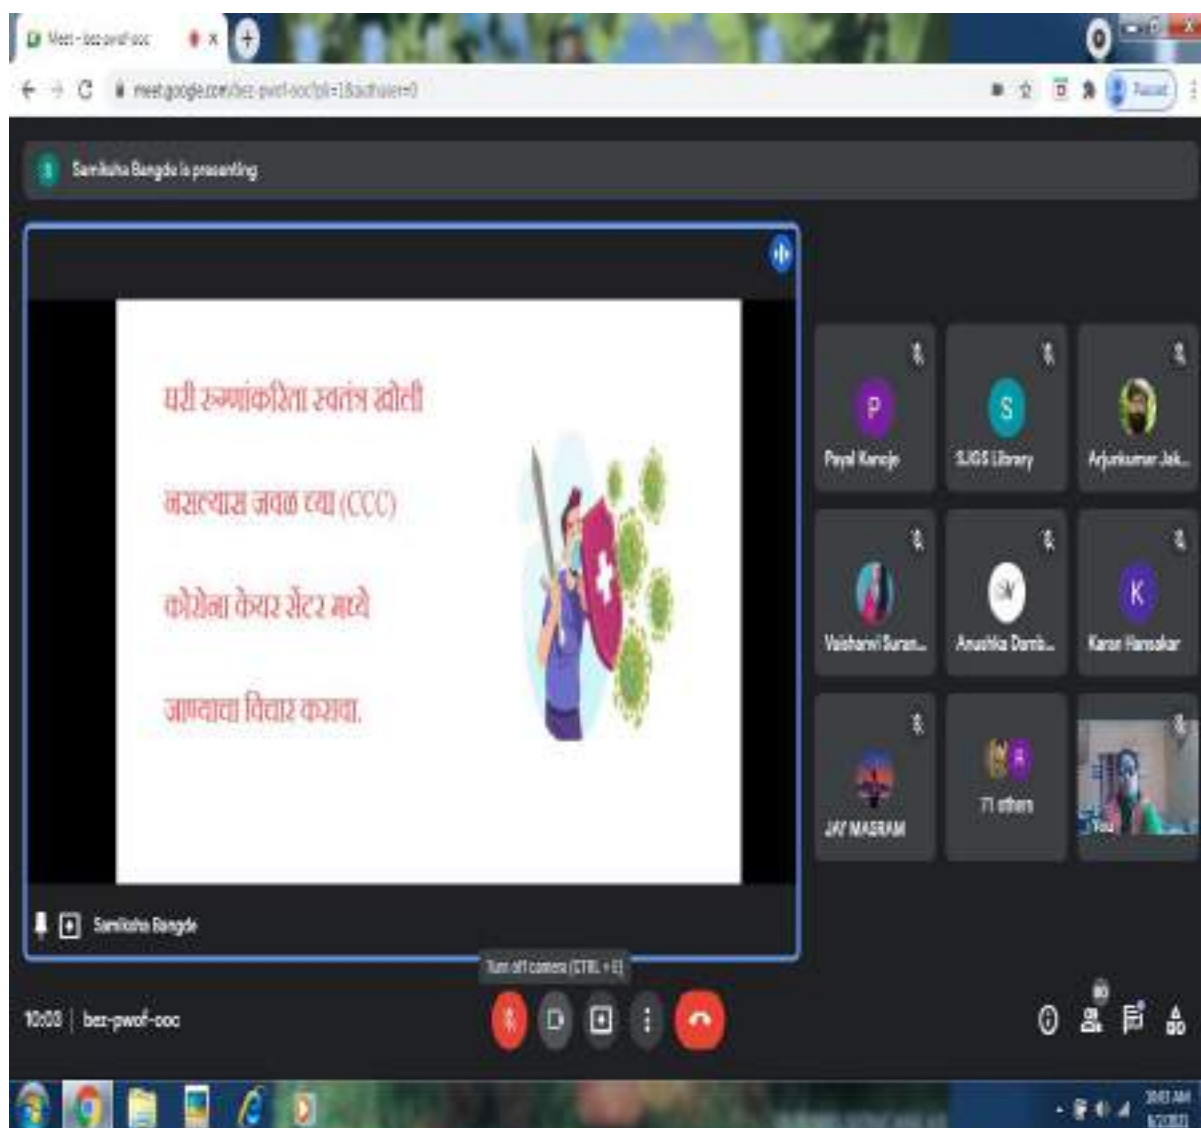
Meet - bez-pwof-ooc

meet.google.com/bez-pwof-ooc?pli=1&authuser=0

Paused

Samiksha Bangde is presenting

घरी रुग्णांकरिता स्वतंत्र खोली

नसल्यास जवळ च्या (CCC)

कोरोना केयर सेंटर मध्ये

जाण्याचा विचार करावा.

Payal Kamdje

SJGS Library

Arjunkumar Jak...

Vaishanvi Suran...

Anushka Domb...

Karan Hansakar

JAY MASRAM

71 others

Samiksha Bangde

Turn off camera (CTRL + E)

10:03 | bez-pwof-ooc

10:03 AM
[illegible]